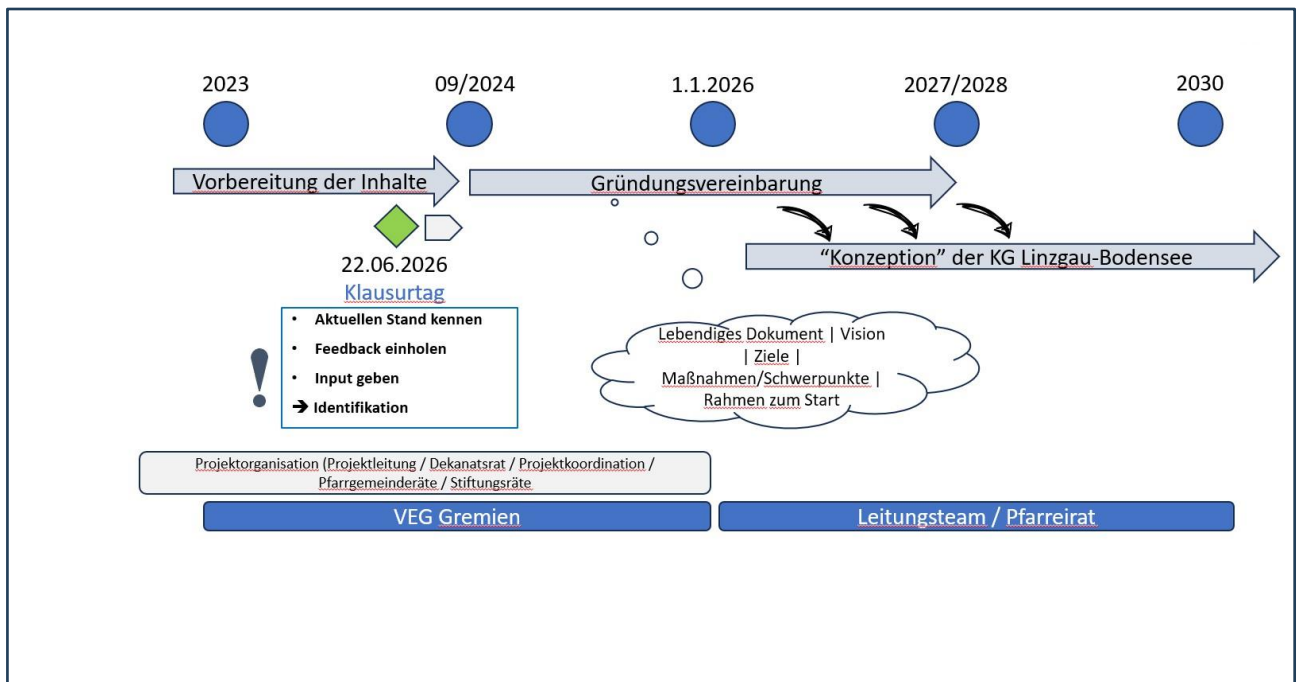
2023

09/2024

1.1.2026

2027/2028

2030

Vorbereitung der Inhalte

Gründungsvereinbarung

“Konzeption” der KG Linzgau-Bodensee

22.06.2026

Klausurtag

- Aktuellen Stand kennen
- Feedback einholen
- Input geben

→ Identifikation

!

Lebendiges Dokument | Vision | Ziele | Maßnahmen/Schwerpunkte | Rahmen zum Start

Projektorganisation (Projektleitung / Dekanatsrat / Projektkoordination / Pfarrgemeinderäte / Stiftungsräte

VEG Gremien

Leitungsteam / Pfarreirat